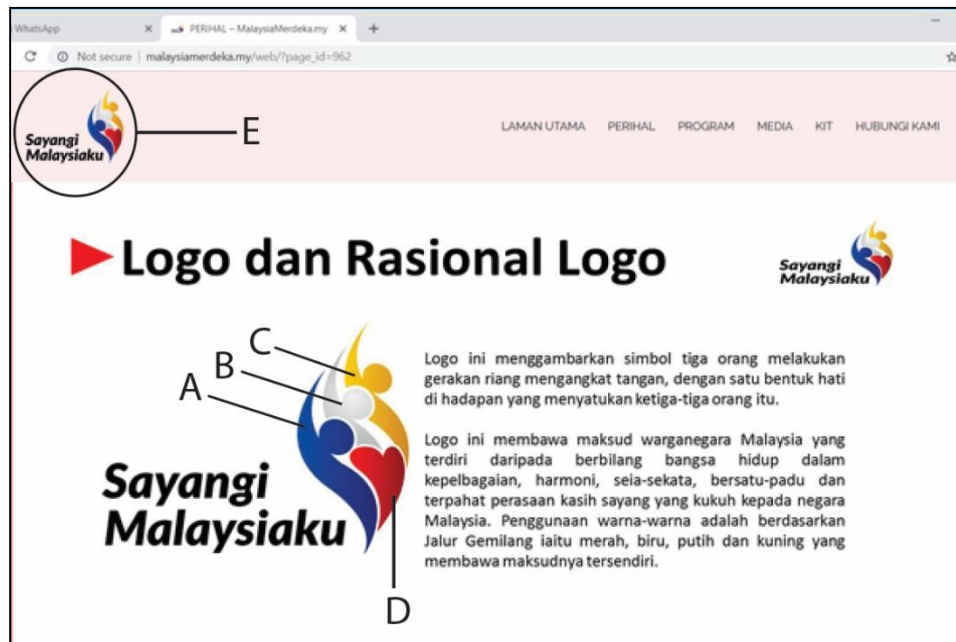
WhatsApp ×

PERIHAL – MalaysiaMerdeka.my ×

+

Not secure | malaysiamerdeka.my/web/?page_id=962

Sayangi Malaysiaku

E

LAMAN UTAMA PERIHAL PROGRAM MEDIA KIT HUBUNGI KAMI

Logo dan Rasional Logo

Sayangi Malaysiaku

C

B

A

Sayangi Malaysiaku

D

Logo ini menggambarkan simbol tiga orang melakukan gerakan riang mengangkat tangan, dengan satu bentuk hati di hadapan yang menyatukan ketiga-tiga orang itu.

Logo ini membawa maksud warganegara Malaysia yang terdiri daripada berbilang bangsa hidup dalam kepelbagaian, harmoni, seia-sekata, bersatu-padu dan terpahat perasaan kasih sayang yang kukuh kepada negara Malaysia. Penggunaan warna-warna adalah berdasarkan Jalur Gemilang iaitu merah, biru, putih dan kuning yang membawa maksudnya tersendiri.